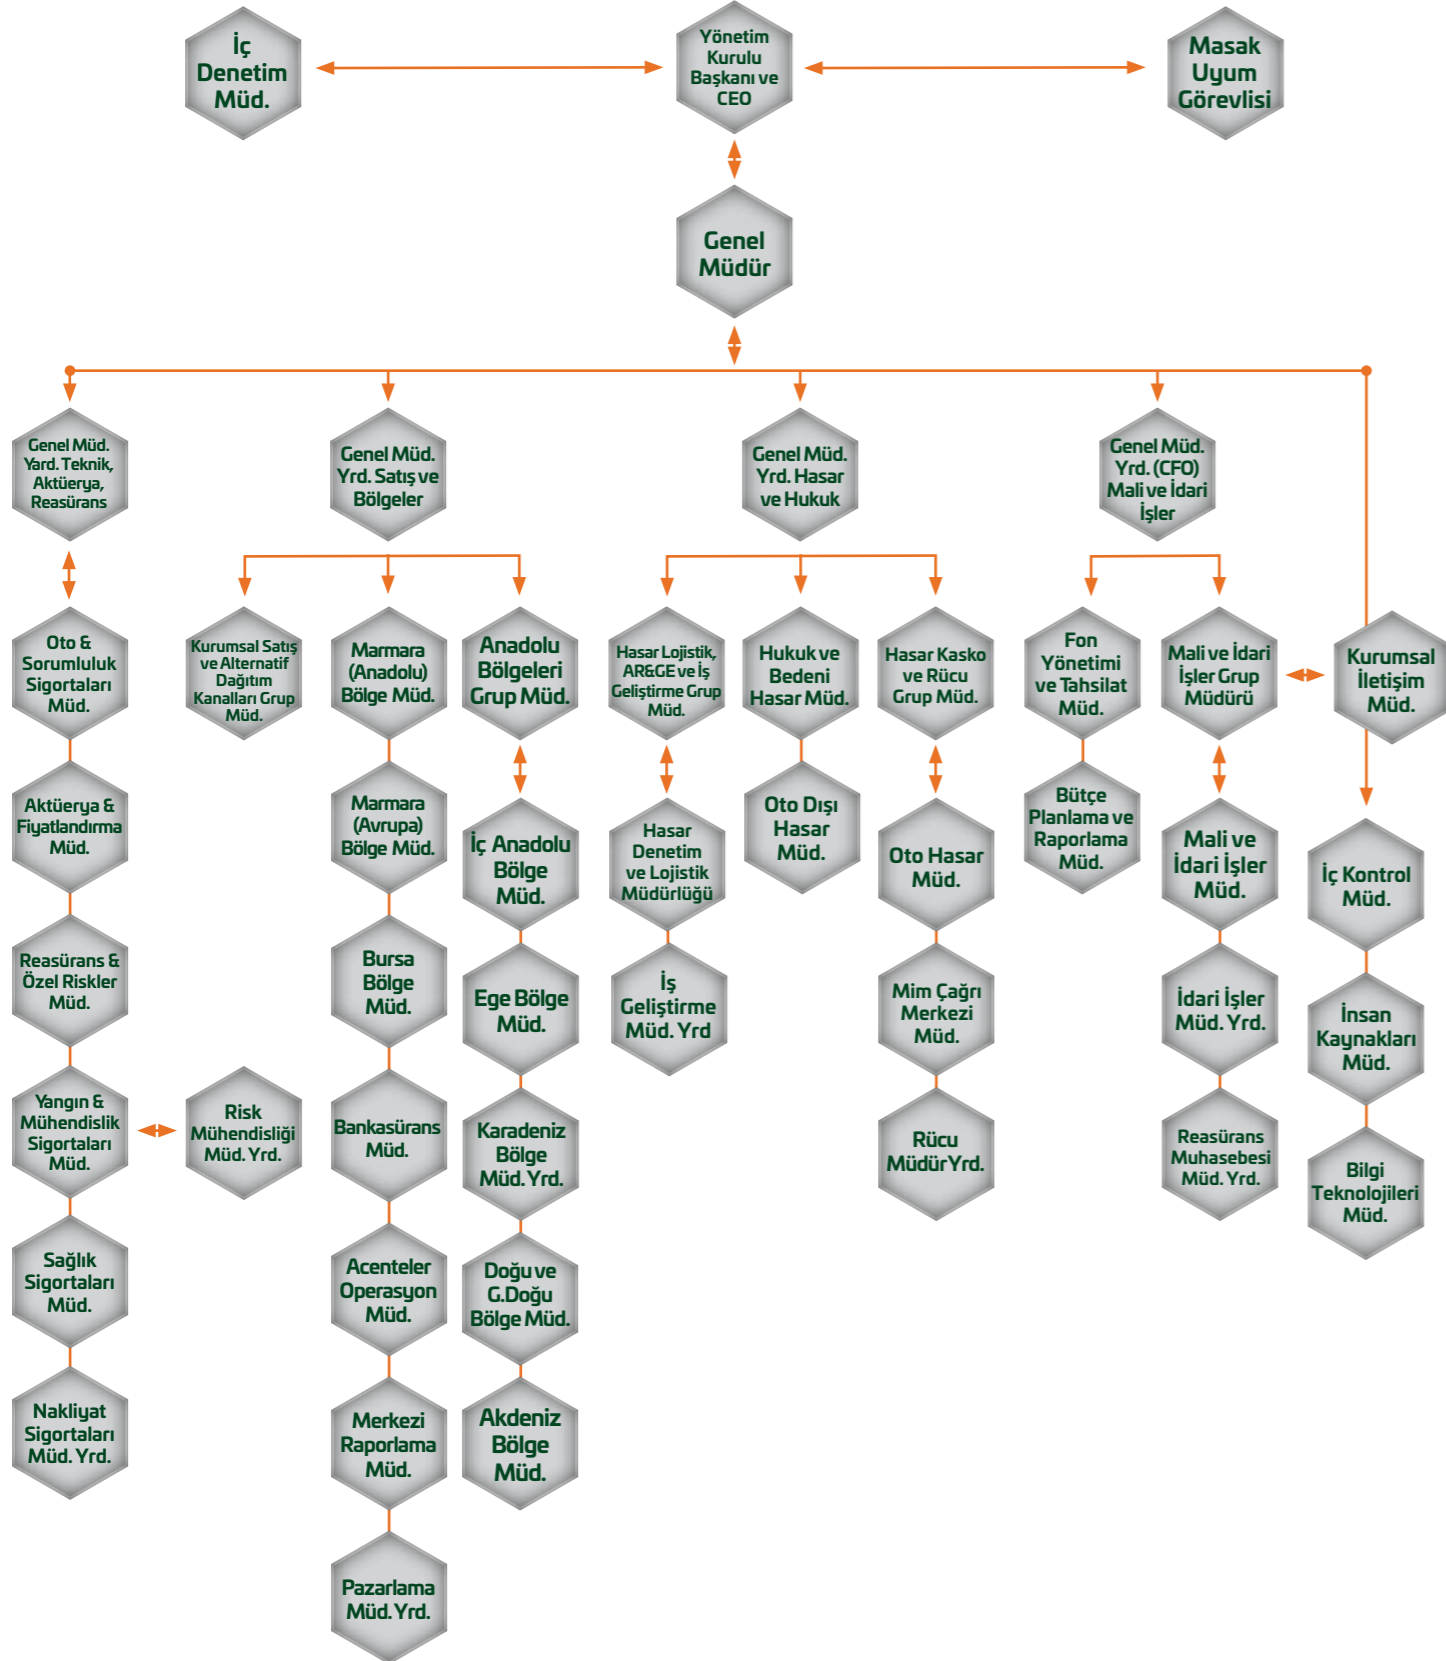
İç Denetim Müd.

Yönetim Kurulu Başkanı ve CEO

Masak Uyum Görevlisi

Genel Müdür

Genel Müd. Yard. Teknik, Aktüerya, Reasürans

Oto & Sorumluluk Sigortaları Müd.

Aktüerya & Fiyatlandırma Müd.

Reasürans & Özel Riskler Müd.

Yangın & Mühendislik Sigortaları Müd.

Risk Mühendisliği Müd. Yrd.

Sağlık Sigortaları Müd.

Nakliyat Sigortaları Müd. Yrd.

Genel Müd. Yrd. Satış ve Bölgeler

Kurumsal Satış ve Alternatif Dağıtım Kanalları Grup Müd.

Marmara (Anadolu) Bölge Müd.

Marmara (Avrupa) Bölge Müd.

Bursa Bölge Müd.

Bankasürans Müd.

Acenteler Operasyon Müd.

Merkezi Raporlama Müd.

Pazarlama Müd. Yrd.

Anadolu Bölgeleri Grup Müd.

İç Anadolu Bölge Müd.

Ege Bölge Müd.

Karadeniz Bölge Müd. Yrd.

Doğu ve G.Doğu Bölge Müd.

Akdeniz Bölge Müd.

Genel Müd. Yrd. Hasar ve Hukuk

Hasar Lojistik, AR&GE ve İş Geliştirme Grup Müd.

Hasar Denetim ve Lojistik Müdürlüğü

İş Geliştirme Müd. Yrd

Hukuk ve Bedeni Hasar Müd.

Oto Dışı Hasar Müd.

Hasar Kasko ve Rücu Grup Müd.

Oto Hasar Müd.

Mim Çağrı Merkezi Müd.

Rücu Müdür Yrd.

Genel Müd. Yrd. (CFO) Mali ve İdari İşler

Fon Yönetimi ve Tahsilat Müd.

Bütçe Planlama ve Raporlama Müd.

Mali ve İdari İşler Grup Müdürü

Mali ve İdari İşler Müd.

İdari İşler Müd. Yrd.

Reasürans Muhasebesi Müd. Yrd.

Kurumsal İletişim Müd.

İç Kontrol Müd.

İnsan Kaynakları Müd.

Bilgi Teknolojileri Müd.